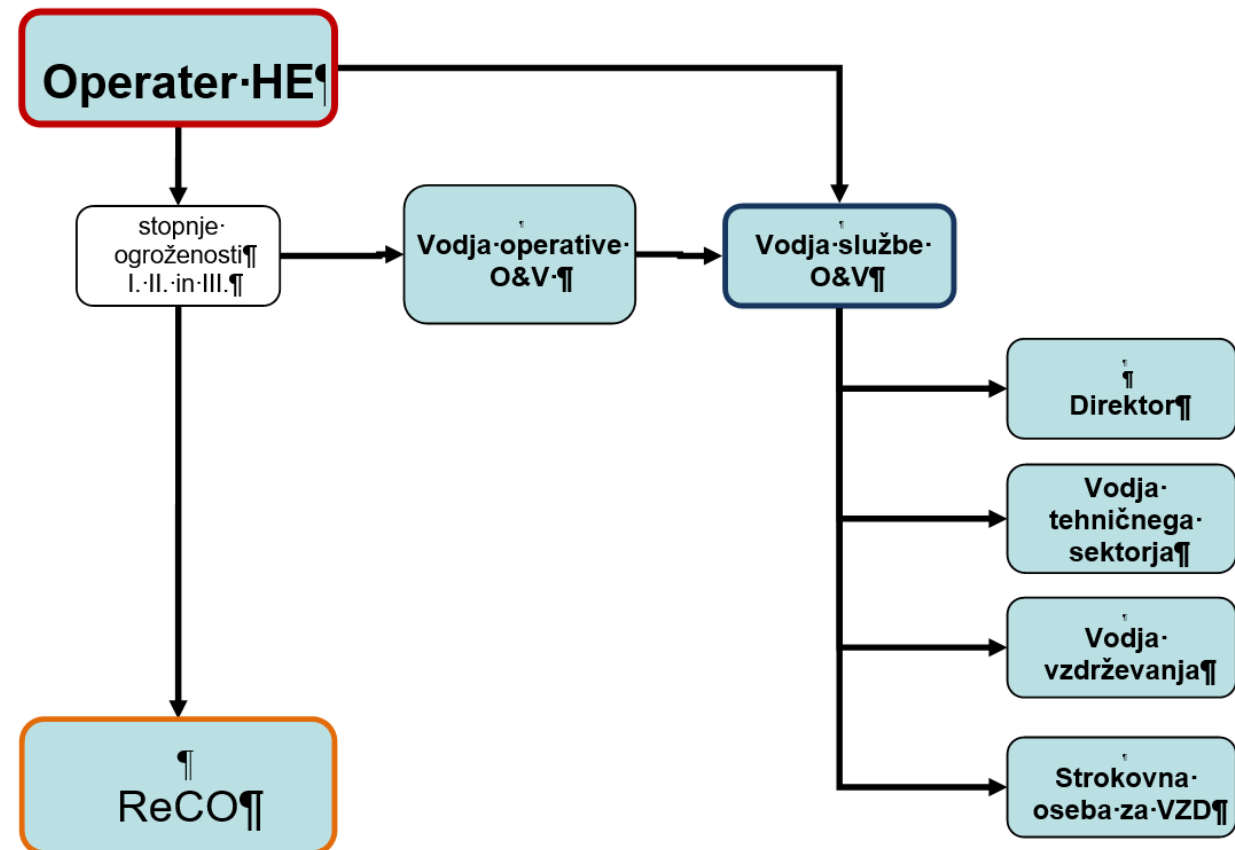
Operater·HE¶

stopnje· ogroženosti¶ I.·II.·in·III.¶

¶
Vodja·operative· O&V·¶

¶
Vodja·službe· O&V¶

¶
Direktor¶

Vodja· tehničnega· sektorja¶

¶
Vodja· vzdrževanja¶

¶
Strokovna· oseba·za·VZD¶

¶
ReCO¶